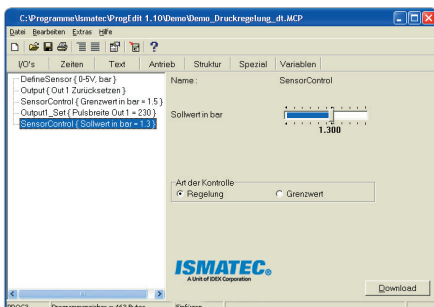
C:\Programme\Ismatec\ProgEdit 1.10\Demo\Demo_Druckregelung_dt.MCP

Datei Bearbeiten Extras Hilfe

I/O's | Zeiten | Text | Antrieb | Struktur | Spezial | Variablen

DefineSensor { 0-5V, bar }
Output { Out 1 Zurücksetzen }
SensorControl { Grenzwert in bar = 1.5 }
Output1_Set { Pulsbreite Out 1 = 230 }
SensorControl { Sollwert in bar = 1.3 }

Name : SensorControl

Sollwert in bar

1.300

Art der Kontrolle
Regelung
Grenzwert

ISMATEC®
A Unit of IDEX Corporation

Download

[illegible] Programmspeicher = 463 Bytes Einfügen